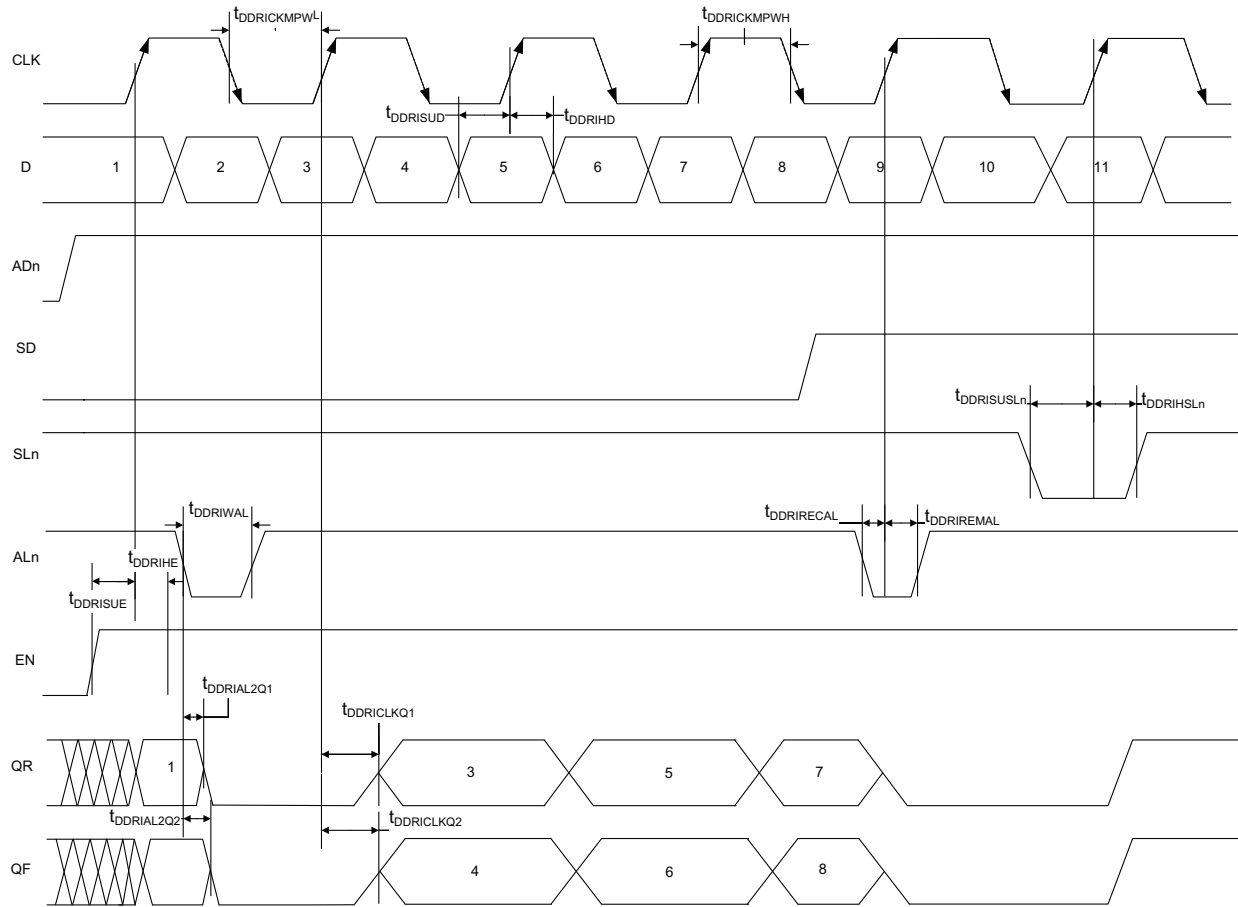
$t_{DDRICKMPWL}$

$t_{DDRICKMPWH}$

CLK

$t_{DDRISUD}$

$t_{DDRIHD}$

D

1

2

3

4

5

6

7

8

9

10

11

ADn

SD

$t_{DDRISUSLn}$

$t_{DDRIHSLn}$

SLn

$t_{DDRIWAL}$

$t_{DDRIRECAL}$

$t_{DDRIREMAL}$

ALn

$t_{DDRIHE}$

$t_{DDRISUE}$

EN

$t_{DDRIAL2Q1}$

$t_{DDRICLKQ1}$

QR

1

3

5

7

$t_{DDRIAL2Q2}$

$t_{DDRICLKQ2}$

QF

4

6

8